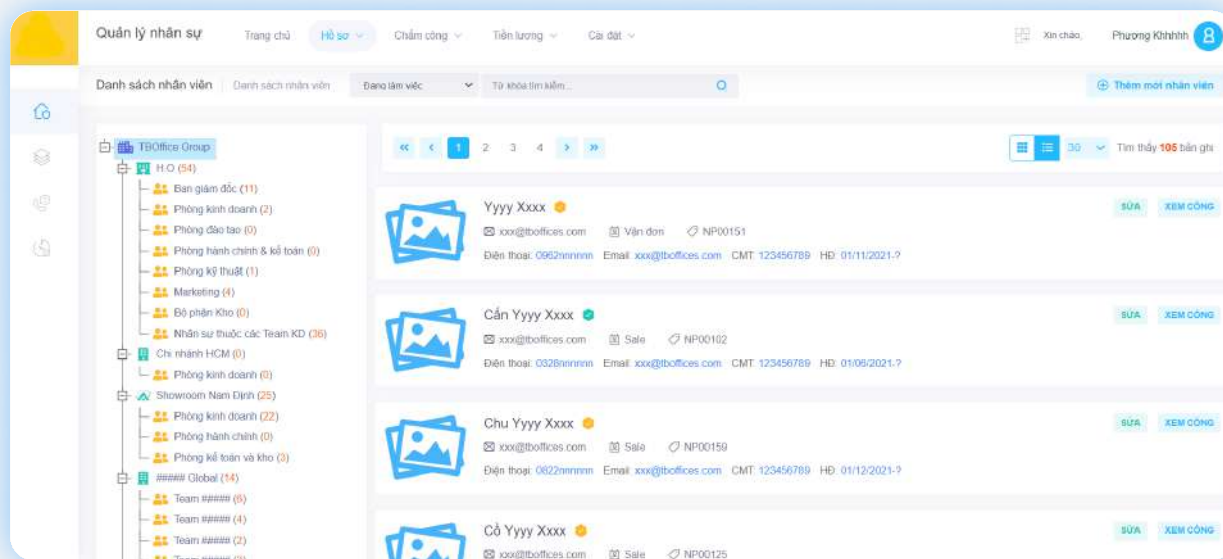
Quản lý nhân sự Trang chủ Hồ sơ Chấm công Tiền lương Cài đặt Xin chào, Phương Khhhhh

Danh sách nhân viên Danh sách nhân viên Đang làm việc Từ khóa tìm kiếm... Thêm mới nhân viên

TBOffice Group
H.O (54)
Ban giám đốc (11)
Phòng kinh doanh (2)
Phòng đào tạo (0)
Phòng hành chính & kế toán (0)
Phòng kỹ thuật (1)
Marketing (4)
Bộ phận Kho (0)
Nhân sự thuộc các Team KD (36)
Chi nhánh HCM (0)
Phòng kinh doanh (0)
Showroom Nam Định (25)
Phòng kinh doanh (22)
Phòng hành chính (0)
Phòng kế toán và kho (3)
##### Global (14)
Team ##### (6)
Team ##### (4)
Team ##### (2)
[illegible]

« ‹ 1 2 3 4 › » 30 Tìm thấy 105 bản ghi

Yyyy Xxxx
xxx@tboffices.com Vận đơn NP00151
Điện thoại: 0962nnnnnn Email: xxx@tboffices.com CMT: 123456789 HĐ: 01/11/2021-?
SỬA XEM CÔNG

Cấn Yyyy Xxxx
xxx@tboffices.com Sale NP00102
Điện thoại: 0328nnnnnn Email: xxx@tboffices.com CMT: 123456789 HĐ: 01/06/2021-?
SỬA XEM CÔNG

Chu Yyyy Xxxx
xxx@tboffices.com Sale NP00159
Điện thoại: 0822nnnnnn Email: xxx@tboffices.com CMT: 123456789 HĐ: 01/12/2021-?
SỬA XEM CÔNG

Cồ Yyyy Xxxx
xxx@tboffices.com Sale NP00125
SỬA XEM CÔNG